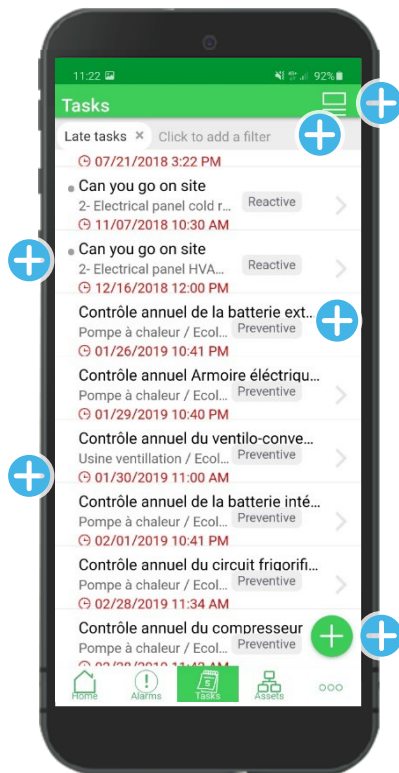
11:22 92%

Tasks

Late tasks × Click to add a filter

07/21/2018 3:22 PM

Can you go on site
2- Electrical panel cold r...
11/07/2018 10:30 AM
Reactive

Can you go on site
2- Electrical panel HVA...
12/16/2018 12:00 PM
Reactive

Contrôle annuel de la batterie ext...
Pompe à chaleur / Ecol...
01/26/2019 10:41 PM
Preventive

Contrôle annuel Armoire éléctriqu...
Pompe à chaleur / Ecol...
01/29/2019 10:40 PM
Preventive

Contrôle annuel du ventilo-conve...
Usine ventillation / Ecol...
01/30/2019 11:00 AM
Preventive

Contrôle annuel de la batterie inté...
Pompe à chaleur / Ecol...
02/01/2019 10:41 PM
Preventive

Contrôle annuel du circuit frigorifi...
Pompe à chaleur / Ecol...
02/28/2019 11:34 AM
Preventive

Contrôle annuel du compresseur
Pompe à chaleur / Ecol...
Preventive
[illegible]

Home Alarms Tasks Assets ooo